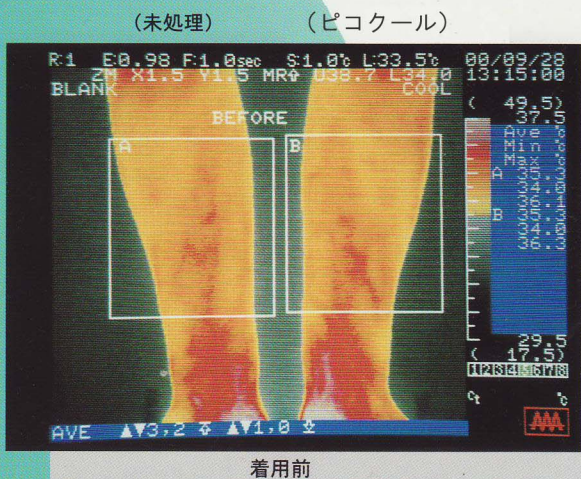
(未処理)　(ピコクール)

R:1 E:0.98 F:1.0sec S:1.0℃ L:33.5℃ 00/09/28
ZM X1.5 Y1.5 MR⇧ U38.7 L34.0 13:15:00
BLANK COOL

BEFORE

A
B

( 49.5)
37.5
Ave ℃
Min ℃
Max ℃
A 35.3
34.0
36.1
B 35.3
34.0
36.3

29.5
( 17.5)
12345678

ct ℃

AVE ▲V3.2 ⇧ ▲V1.0 ⇩

着用前